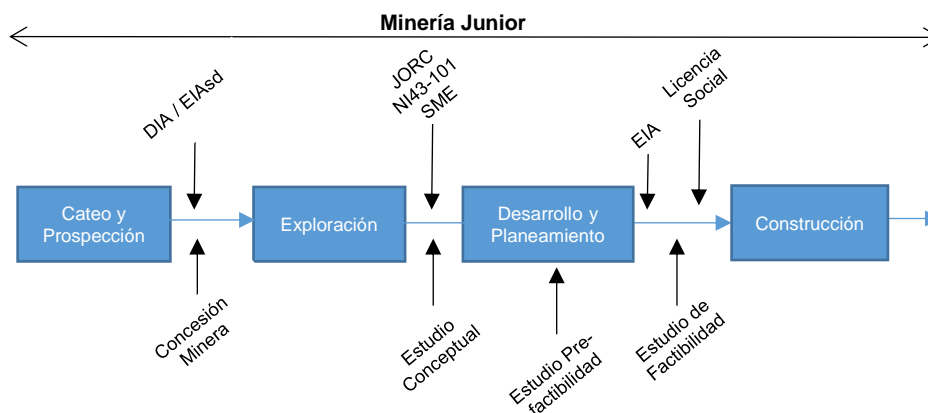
Minería Junior

DIA / EIAsd

JORC
NI43-101
SME

EIA

Licencia
Social

Cateo y
Prospección

Exploración

Desarrollo y
Planeamiento

Construcción

Concesión
Minera

Estudio
Conceptual

Estudio Pre-
factibilidad

Estudio de
Factibilidad